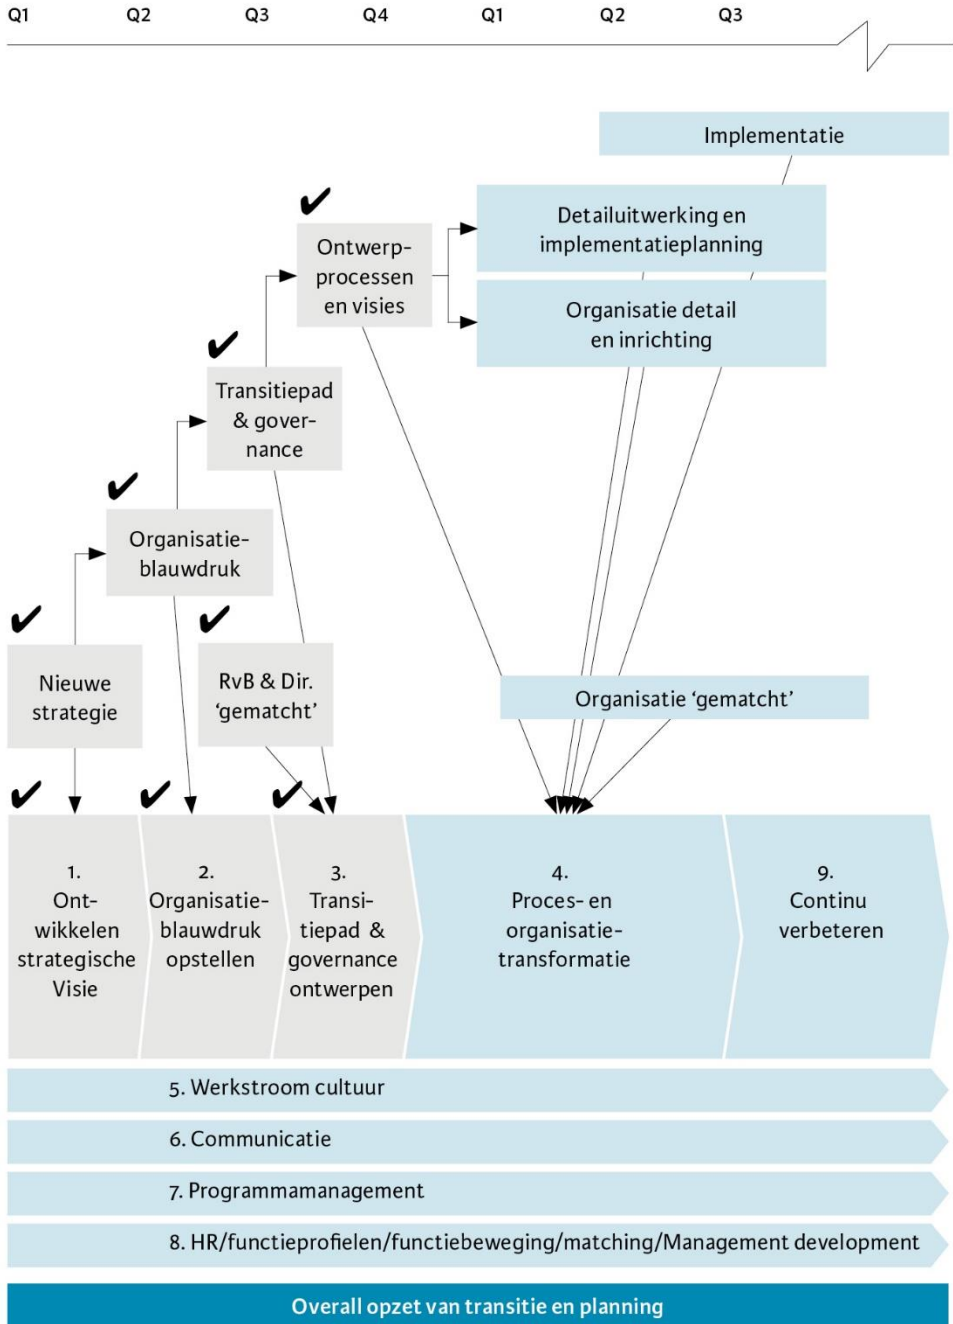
Q1 Q2 Q3 Q4 Q1 Q2 Q3

Implementatie

Detailuitwerking en implementatieplanning

Organisatie detail en inrichting

✔ Ontwerpprocessen en visies

✔ Transitiepad & governance

✔ Organisatieblauwdruk

✔ Nieuwe strategie

✔ RvB & Dir. ‘gematcht’

Organisatie ‘gematcht’

✔ ✔ ✔

1. Ontwikkelen strategische Visie

2. Organisatieblauwdruk opstellen

3. Transitiepad & governance ontwerpen

4. Proces- en organisatietransformatie

9. Continu verbeteren

5. Werkstroom cultuur

6. Communicatie

7. Programmamanagement

8. HR/functieprofielen/functiebeweging/matching/Management development

Overall opzet van transitie en planning